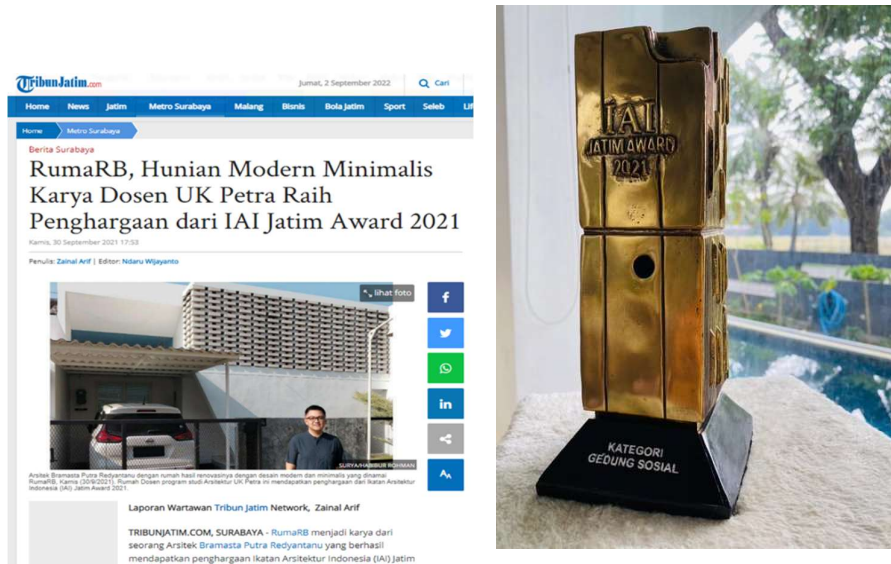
TribunJatim.com

Jumat, 2 September 2022

Cari

Home News Jatim Metro Surabaya Malang Bisnis Bola Jatim Sport Seleb Lif

Home Metro Surabaya

Berita Surabaya

RumaRB, Hunian Modern Minimalis Karya Dosen UK Petra Raih Penghargaan dari IAI Jatim Award 2021

Kamis, 30 September 2021 17:53

Penulis: Zainal Arif | Editor: Ndaru Wijayanto

lihat foto

SURYA/HABIBUR ROHMAN

Arsitek Bramasta Putra Redyantanu dengan rumah hasil renovasinya dengan desain modern dan minimalis yang dinamai RumaRB, Kamis (30/9/2021). Rumah Dosen program studi Arsitektur UK Petra ini mendapatkan penghargaan dari Ikatan Arsitektur Indonesia (IAI) Jatim Award 2021.

Laporan Wartawan Tribun Jatim Network, Zainal Arif

TRIBUNJATIM.COM, SURABAYA - RumaRB menjadi karya dari seorang Arsitek Bramasta Putra Redyantanu yang berhasil mendapatkan penghargaan Ikatan Arsitektur Indonesia (IAI) Jatim

IAI
JATIM AWARD
2021

KATEGORI
GEDUNG SOSIAL